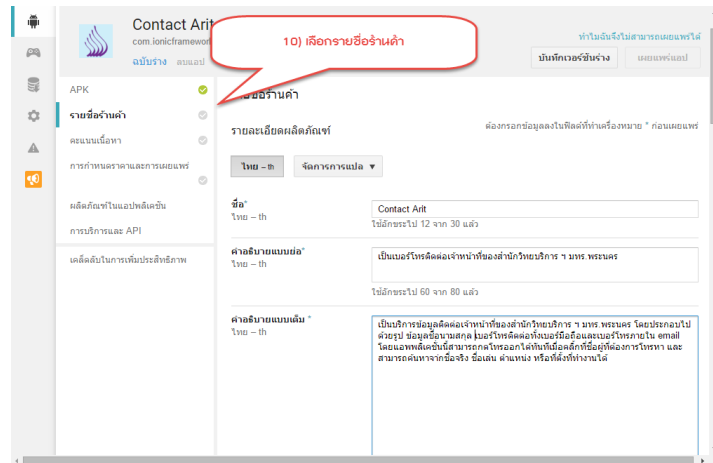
Contact Arit

com.ionicframewo

ฉบับร่าง ลบแอป

10) เลือกรายชื่อร้านค้า

ทำไมฉันจึงไม่สามารถเผยแพร่ได้

บันทึกเวอร์ชันร่าง

เผยแพร่แอป

APK

รายชื่อร้านค้า

คะแนนเนื้อหา

การกำหนดราคาและการเผยแพร่

ผลิตภัณฑ์ในแอปพลิเคชัน

การบริการและ API

เคล็ดลับในการเพิ่มประสิทธิภาพ

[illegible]ชื่อร้านค้า

รายละเอียดผลิตภัณฑ์

ต้องกรอกข้อมูลลงในฟิลด์ที่ทำเครื่องหมาย * ก่อนเผยแพร่

ไทย – th

จัดการการแปล ▼

ชื่อ*
ไทย – th

Contact Arit

ใช้อักขระไป 12 จาก 30 แล้ว

คำอธิบายแบบย่อ*
ไทย – th

เป็นเบอร์โทรติดต่อเจ้าหน้าที่ของสำนักวิทยบริการ ฯ มทร.พระนคร

ใช้อักขระไป 60 จาก 80 แล้ว

คำอธิบายแบบเต็ม *
ไทย – th

เป็นบริการข้อมูลติดต่อเจ้าหน้าที่ของสำนักวิทยบริการ ฯ มทร.พระนคร โดยประกอบไปด้วยรูป ข้อมูลชื่อนามสกุล เบอร์โทรติดต่อทั้งเบอร์มือถือและเบอร์โทรภายใน email โดยแอพพลิเคชั่นนี้สามารถกดโทรออกได้ทันทีเมื่อคลิ๊กที่ชื่อผู้ที่ต้องการโทรหา และสามารถค้นหาจากชื่อจริง ชื่อเล่น ตำแหน่ง หรือที่ตั้งที่ทำงานได้